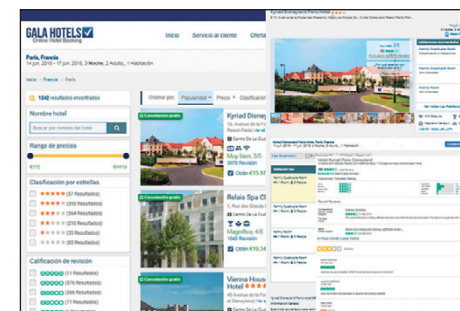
GALA HOTELS
Online Hotel Booking

Inicio   Servicio al cliente   Ofertas

París, Francia
14 jun. 2016 - 17 jun. 2016, 3 Noche, 2 Adulto, 1 Habitación

Inicio > Europa > Francia > París

1342 resultados encontrados

Nombre hotel
Buscar por nombre del hotel

Rango de precios
€115   €9419

Clasificación por estrellas
(57 Resultados)
(629 Resultados)
(364 Resultados)
(212 Resultados)
(5 Resultados)

Calificación de revisión
(71 Resultados)
(576 Resultados)
(295 Resultados)

Ordenar por: Popularidad   Precio   Clasificación

Cancelación gratis
Kyriad Disney
Muy bueno, 3/5
Centro De La Ciu
Obtén €9.59

Cancelación gratis
Relais Spa Ch
Centro De La Ciu
Magnífico, 4/5
Obtén €10.34

Cancelación gratis
Vienna House
Hotel
20 Avenue de la Fontaine
Centro De La Ciu

Kyriad Disneyland Paris Hotel
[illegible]